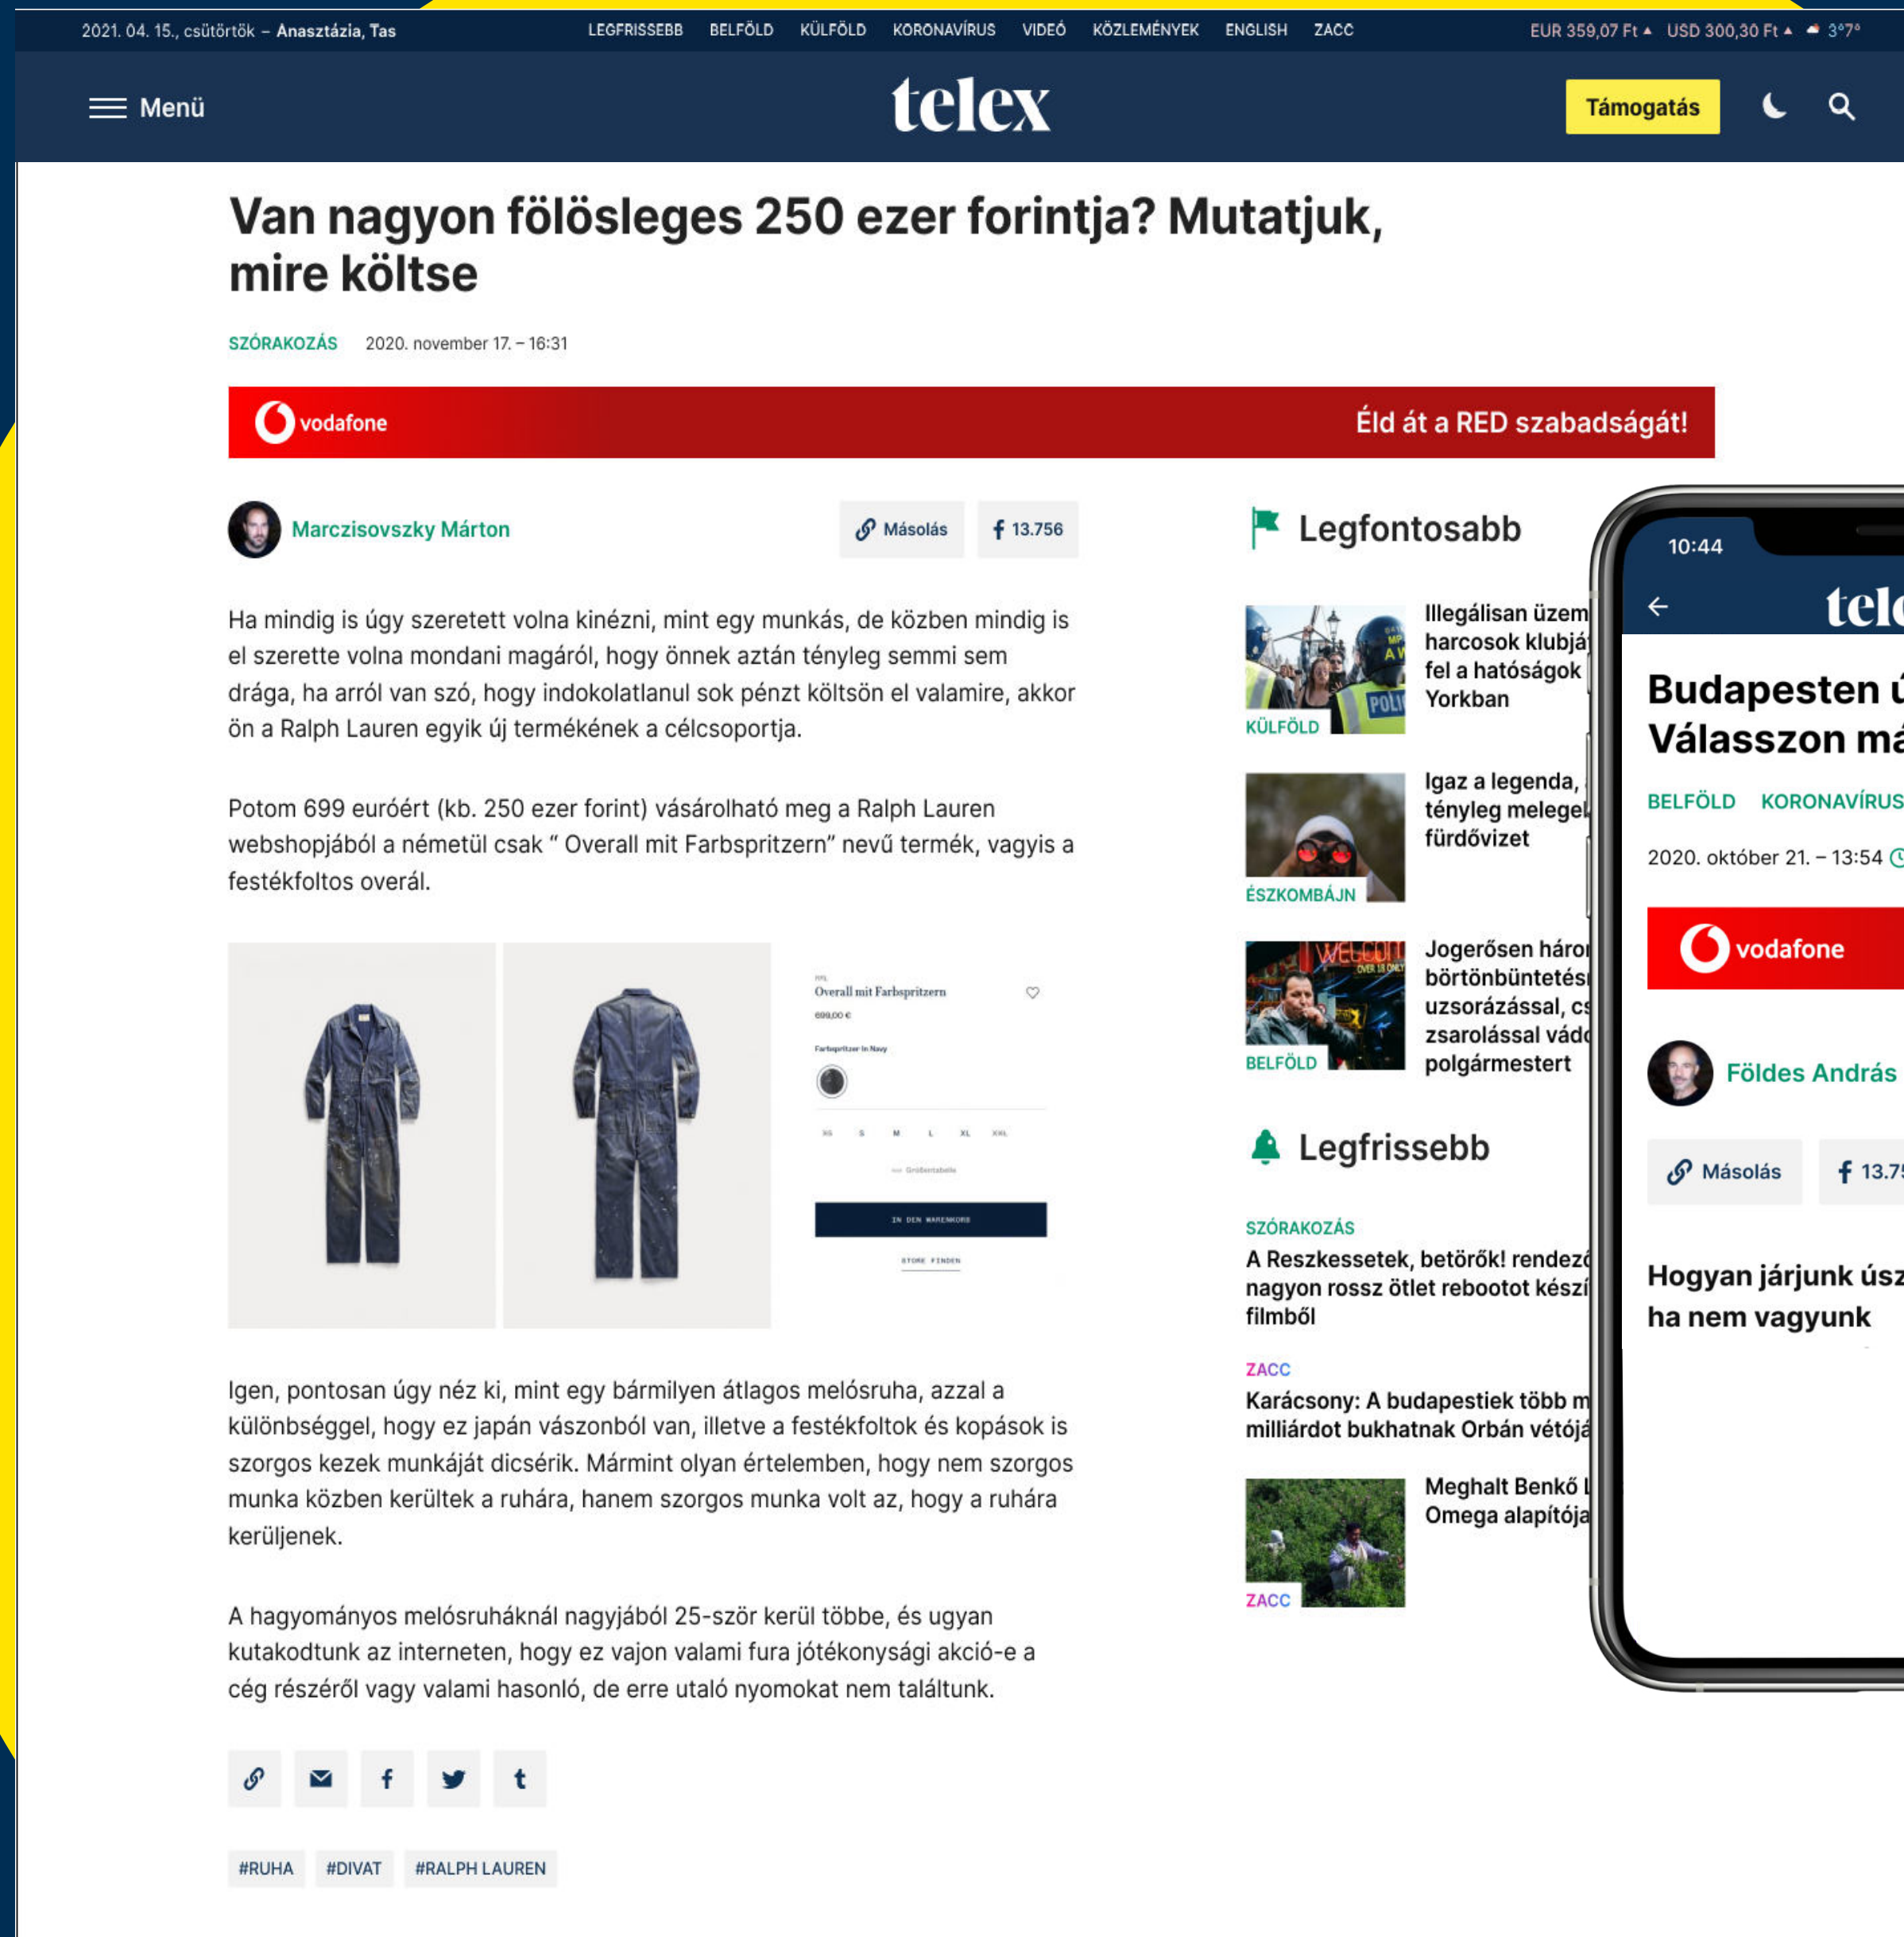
2021. 04. 15., csütörtök – Anasztázia, Tas

LEGFRISSEBB BELFÖLD KÜLFÖLD KORONAVÍRUS VIDEÓ KÖZLEMÉNYEK ENGLISH ZACC

EUR 359,07 Ft ▲ USD 300,30 Ft ▲ 3°7°

Menü

telex

Támogatás

Van nagyon fölösleges 250 ezer forintja? Mutatjuk, mire költse

SZÓRAKOZÁS 2020. november 17. – 16:31

vodafone

Éld át a RED szabadságát!

Marczisovszky Márton

Másolás

13.756

Ha mindig is úgy szeretett volna kinézni, mint egy munkás, de közben mindig is el szerette volna mondani magáról, hogy önnek aztán tényleg semmi sem drága, ha arról van szó, hogy indokolatlanul sok pénzt költsön el valamire, akkor ön a Ralph Lauren egyik új termékének a célcsoportja.

Potom 699 euróért (kb. 250 ezer forint) vásárolható meg a Ralph Lauren webshopjából a németül csak " Overall mit Farbspritzern" nevű termék, vagyis a festékfoltos overál.

Overall mit Farbspritzern

699,00 €

Farbspritzer in Navy

XS S M L XL XXL

Größentabelle

IN DEN WARENKORB

STORE FINDEN

Igen, pontosan úgy néz ki, mint egy bármilyen átlagos melósruha, azzal a különbséggel, hogy ez japán vászonból van, illetve a festékfoltok és kopások is szorgos kezek munkáját dicsérik. Mármint olyan értelemben, hogy nem szorgos munka közben kerültek a ruhára, hanem szorgos munka volt az, hogy a ruhára kerüljenek.

A hagyományos melósruháknál nagyjából 25-ször kerül többe, és ugyan kutakodtunk az interneten, hogy ez vajon valami fura jótékonysági akció-e a cég részéről vagy valami hasonló, de erre utaló nyomokat nem találtunk.

#RUHA #DIVAT #RALPH LAUREN

Legfontosabb

KÜLFÖLD
Illegálisan üzem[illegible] harcosok klubjá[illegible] fel a hatóságok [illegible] Yorkban

ÉSZKOMBÁJN
Igaz a legenda, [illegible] tényleg melege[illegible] fürdővizet

BELFÖLD
Jogerősen háro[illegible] börtönbüntetés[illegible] uzsorázással, c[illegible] zsarolással vád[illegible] polgármestert

Legfrissebb

SZÓRAKOZÁS
A Reszkessetek, betörők! rendez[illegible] nagyon rossz ötlet rebootot készí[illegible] filmből

ZACC
Karácsony: A budapestiek több m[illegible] milliárdot bukhatnak Orbán vétójá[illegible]

ZACC
Meghalt Benkő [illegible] Omega alapítója

10:44

tel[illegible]

Budapesten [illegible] Válasszon m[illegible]

BELFÖLD KORONAVÍRUS

2020. október 21. – 13:54

vodafone

Földes András

Másolás

13.7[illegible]

Hogyan járjunk ús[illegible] ha nem vagyunk